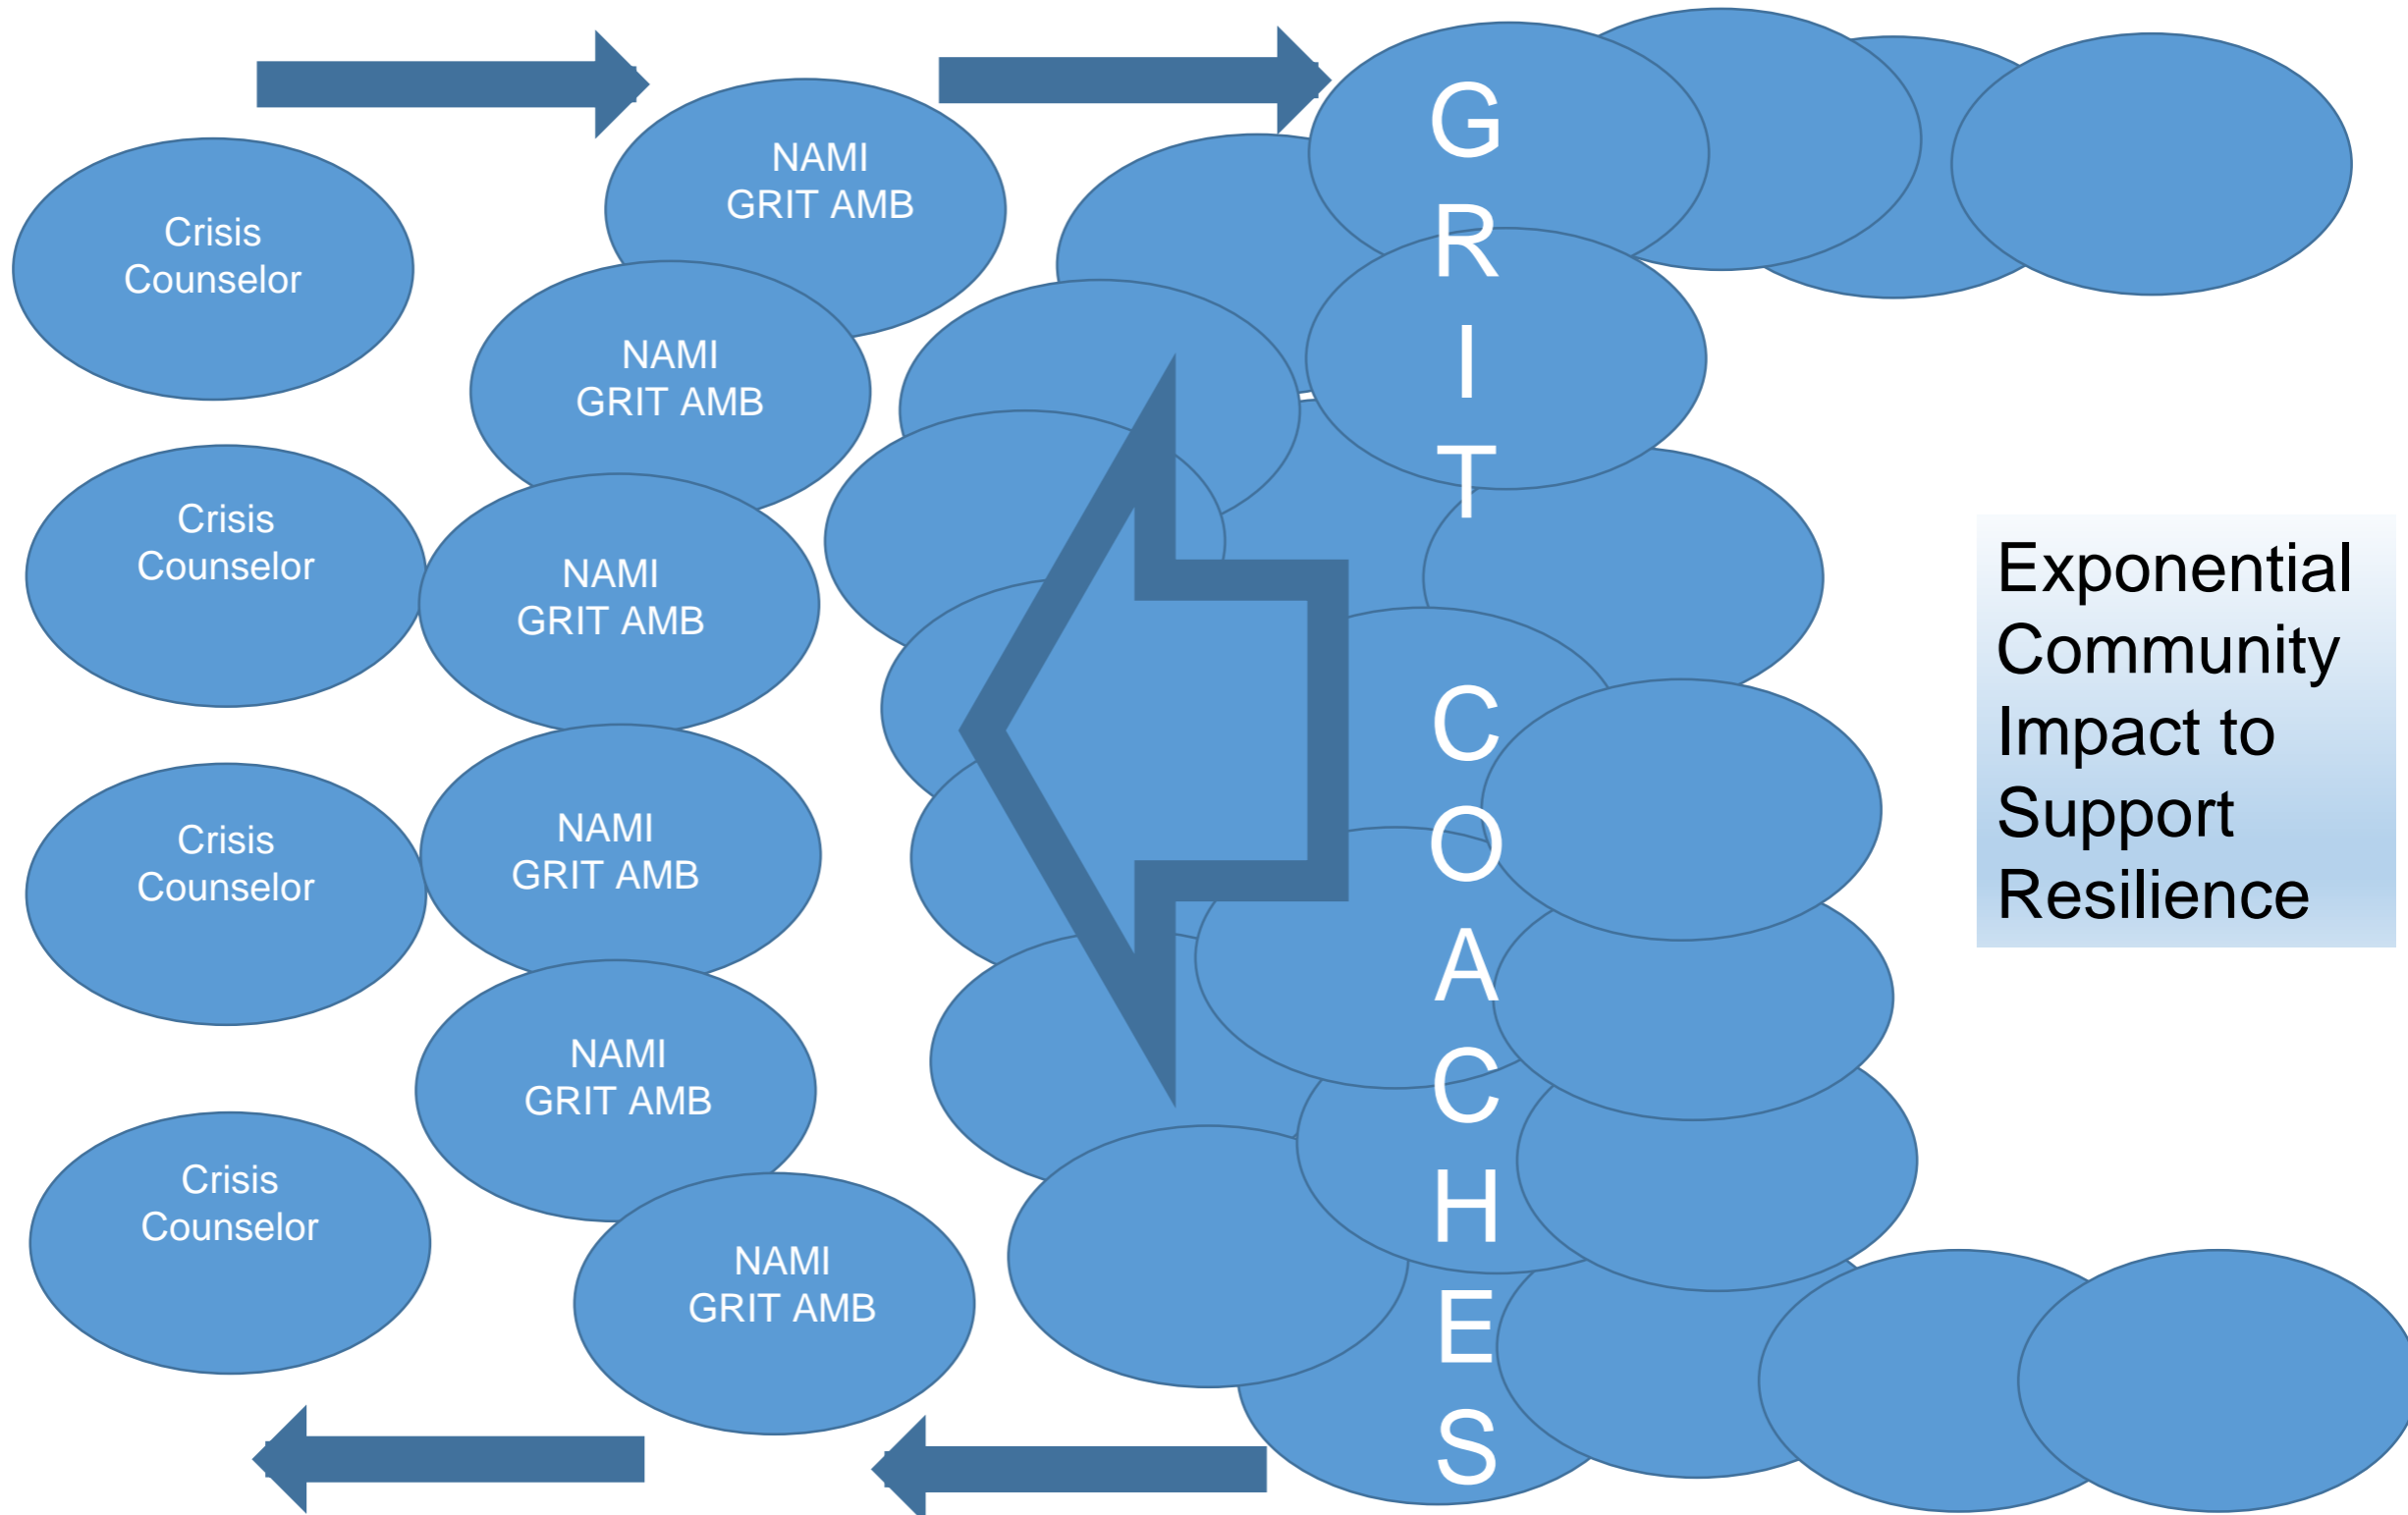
Crisis Counselor

Crisis Counselor

Crisis Counselor

Crisis Counselor

NAMI GRIT AMB

NAMI GRIT AMB

NAMI GRIT AMB

NAMI GRIT AMB

NAMI GRIT AMB

NAMI GRIT AMB

GRIT COACHES

Exponential Community Impact to Support Resilience